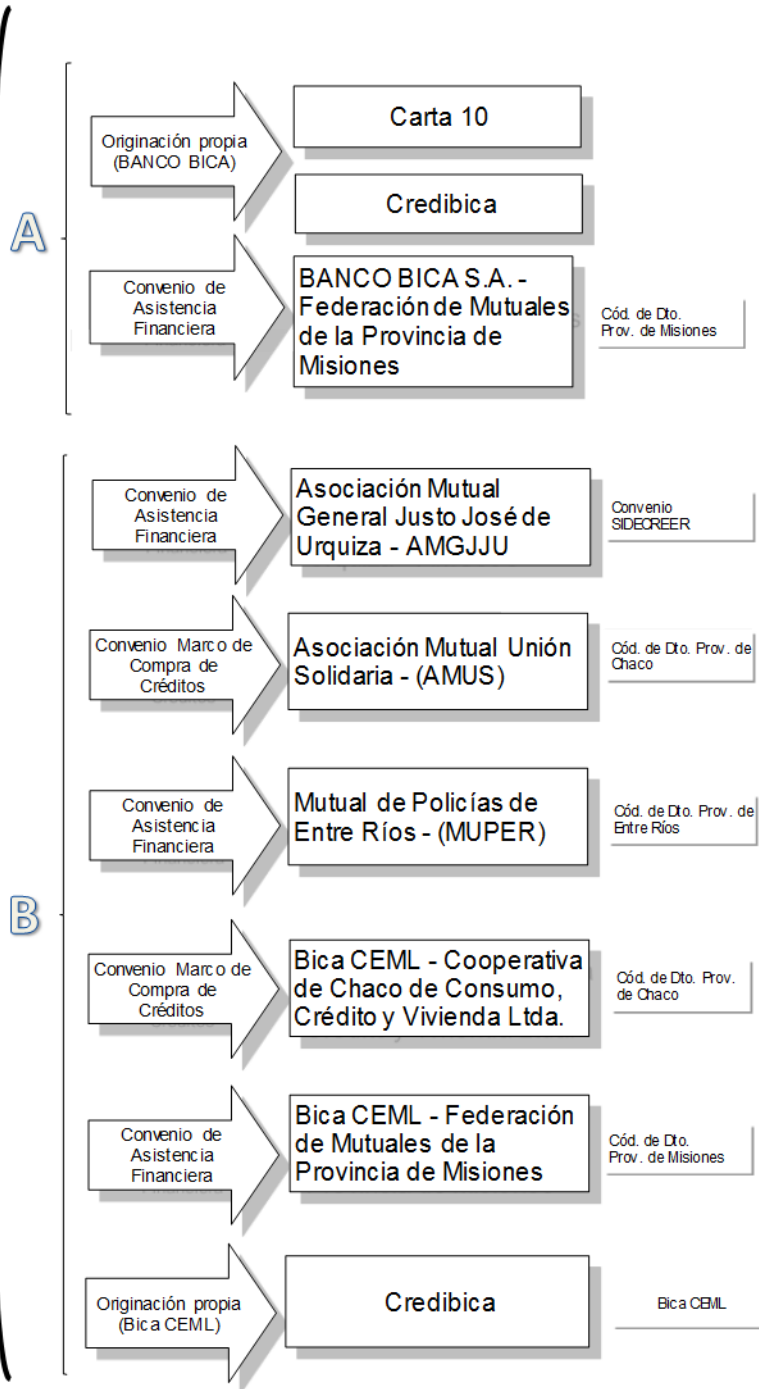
A

Originación propia (BANCO BICA)

Carta 10

Credibica

Convenio de Asistencia Financiera

BANCO BICA S.A. - Federación de Mutuales de la Provincia de Misiones

Cód. de Dto. Prov. de Misiones

B

Convenio de Asistencia Financiera

Asociación Mutual General Justo José de Urquiza - AMGJJU

Convenio SIDECREER

Convenio Marco de Compra de Créditos

Asociación Mutual Unión Solidaria - (AMUS)

Cód. de Dto. Prov. de Chaco

Convenio de Asistencia Financiera

Mutual de Policías de Entre Ríos - (MUPER)

Cód. de Dto. Prov. de Entre Ríos

Convenio Marco de Compra de Créditos

Bica CEML - Cooperativa de Chaco de Consumo, Crédito y Vivienda Ltda.

Cód. de Dto. Prov. de Chaco

Convenio de Asistencia Financiera

Bica CEML - Federación de Mutuales de la Provincia de Misiones

Cód. de Dto. Prov. de Misiones

Originación propia (Bica CEML)

Credibica

Bica CEML